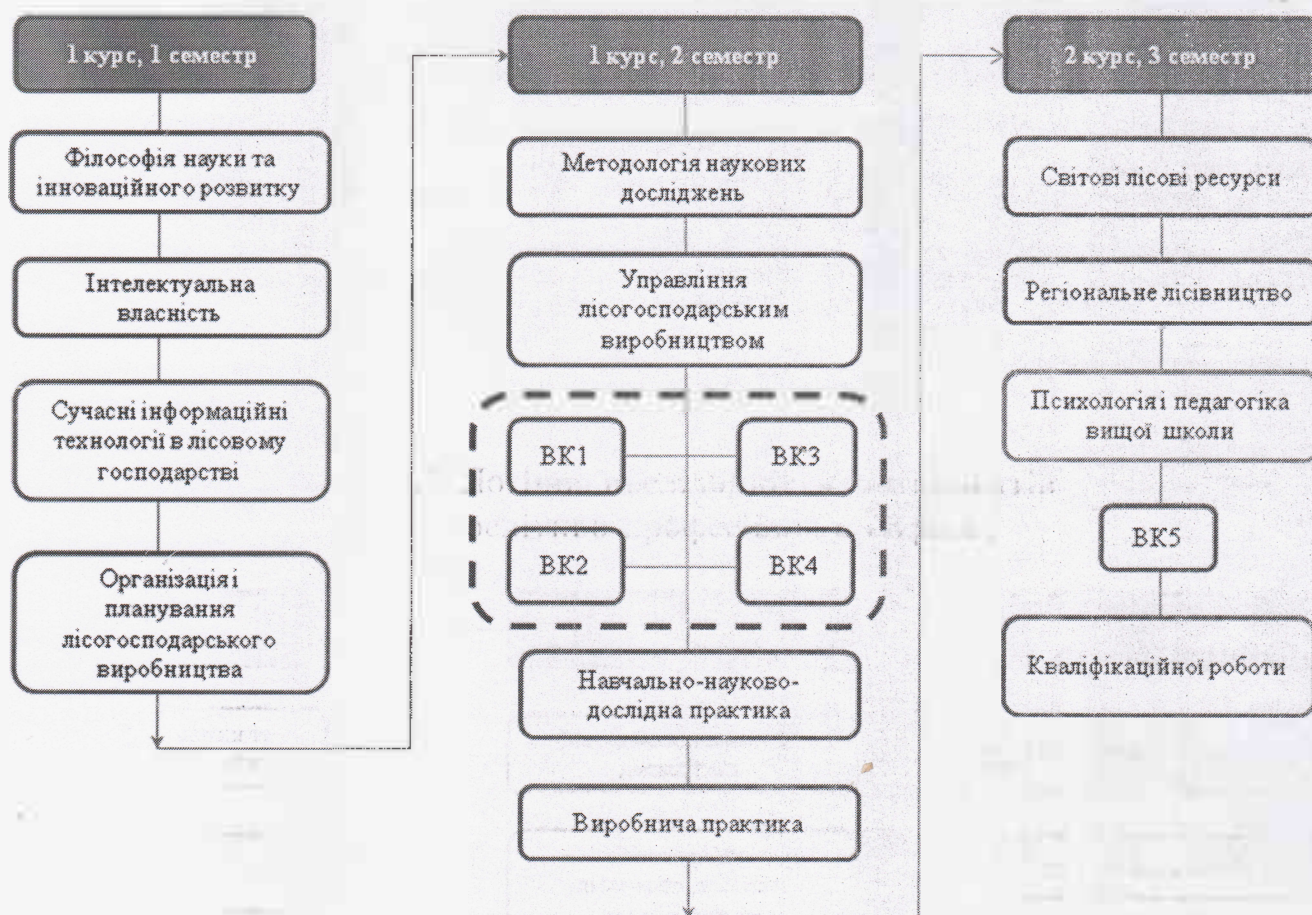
1 курс, 1 семестр

Філософія науки та інноваційного розвитку

Інтелектуальна власність

Сучасні інформаційні технології в лісовому господарстві

Організація і планування лісогосподарського виробництва

1 курс, 2 семестр

Методологія наукових досліджень

Управління лісогосподарським виробництвом

ВК1

ВК3

ВК2

ВК4

Навчально-науково-дослідна практика

Виробнича практика

2 курс, 3 семестр

Світові лісові ресурси

Регіональне лісівництво

Психологія і педагогіка вищої школи

ВК5

Кваліфікаційної роботи